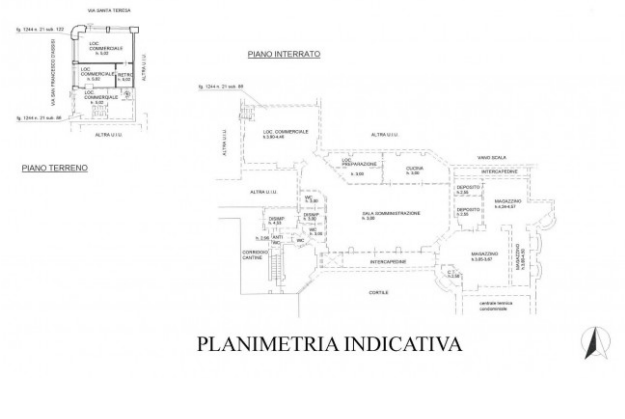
VIA SANTA TERESA

fg. 1244 n. 21 sub. 122

LOC. COMMERCIALE h. 4,00

LOC. COMMERCIALE h. 5,00

RETRO h. 4,00

LOC. COMMERCIALE h. 3,00

VIA SAN FRANCESCO D'ASSISI

ALTRA U.I.U.

fg. 1244 n. 21 sub. 88

ALTRA U.I.U.

PIANO TERRENO

PIANO INTERRATO

fg. 1244 n. 21 sub. 88

LOC. COMMERCIALE h. 3,60-4,45

ALTRA U.I.U.

ALTRA U.I.U.

LOC. PREPARAZIONE h. 3,00

CUCINA h. 3,00

VANO SCALA

INTERCAPEDINE

DEPOSITO h. 2,50

DEPOSITO h. 2,50

MAGAZZINO h. 4,39-4,57

SALA SOMMINISTRAZIONE h. 3,00

WC h. 3,00

DISIMP. h. 3,00

DISIMP. h. 4,20

WC h. 3,00

ANTI h. 2,50

ANTI WC

CORRIDOIO CANTINE

INTERCAPEDINE

MAGAZZINO h. 2,85-3,97

MAGAZZINO h. 3,85-4,15

CORTILE

centrale termica condominiale

PLANIMETRIA INDICATIVA